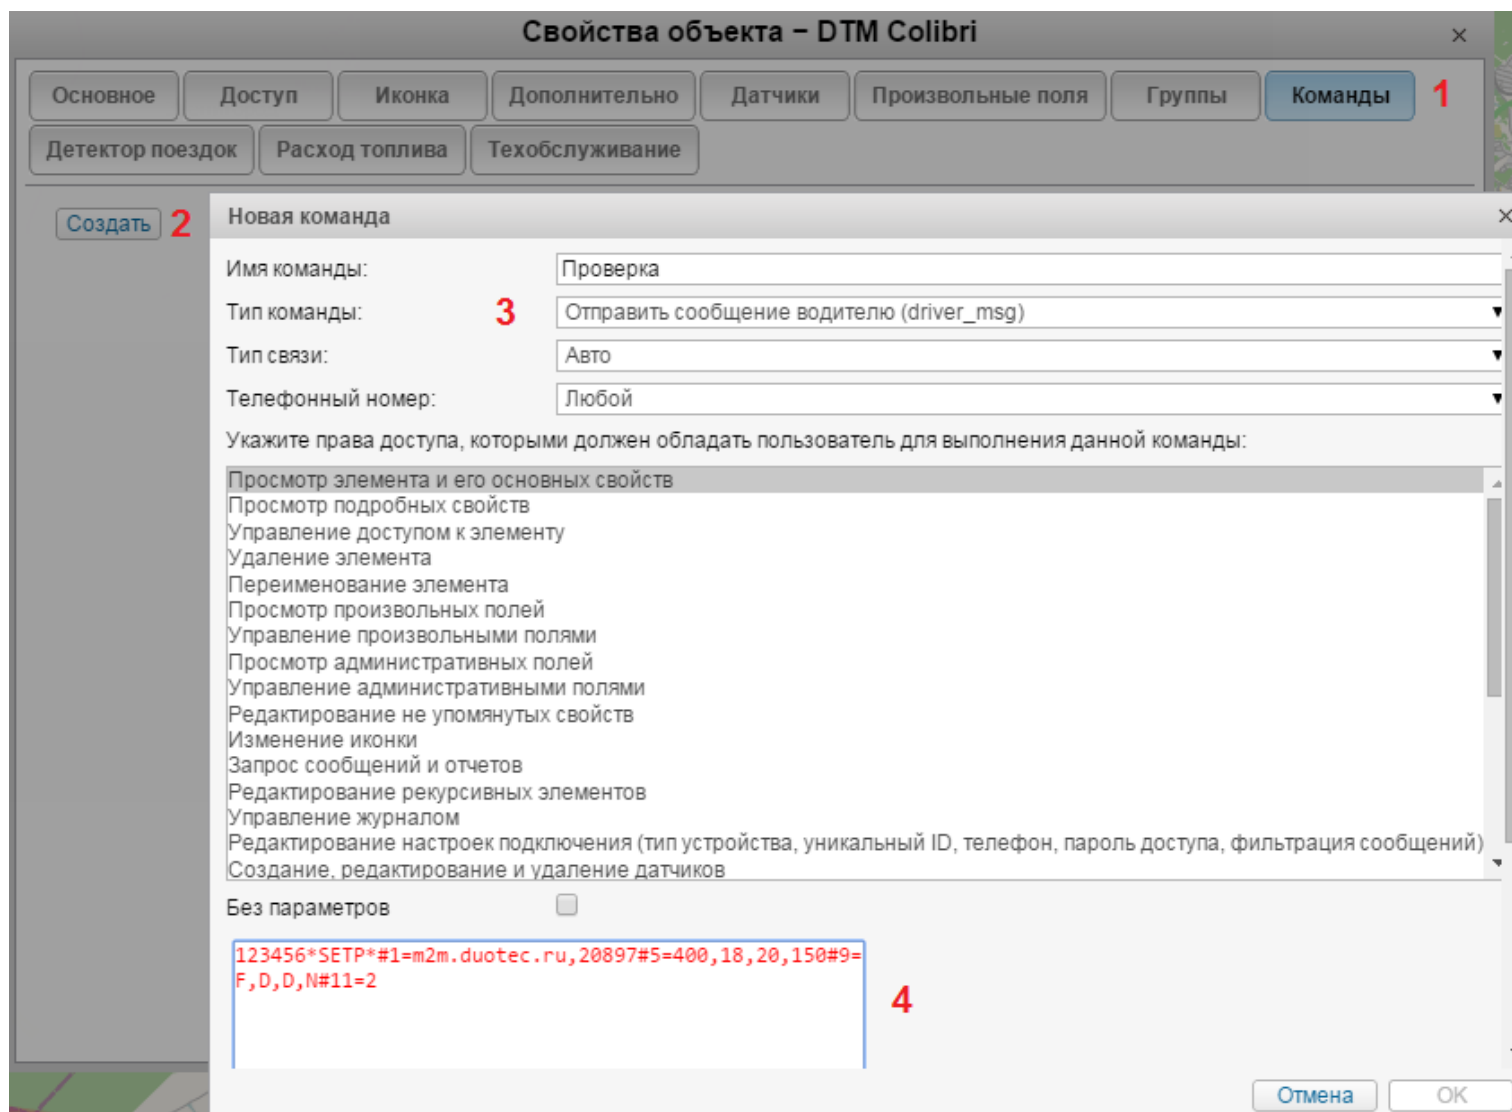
Свойства объекта – DTM Colibri ×

Основное Доступ Иконка Дополнительно Датчики Произвольные поля Группы Команды 1
Детектор поездок Расход топлива Техобслуживание

Создать 2

Новая команда ×

Имя команды: Проверка
Тип команды: 3 Отправить сообщение водителю (driver_msg)
Тип связи: Авто
Телефонный номер: Любой

Укажите права доступа, которыми должен обладать пользователь для выполнения данной команды:

Просмотр элемента и его основных свойств
Просмотр подробных свойств
Управление доступом к элементу
Удаление элемента
Переименование элемента
Просмотр произвольных полей
Управление произвольными полями
Просмотр административных полей
Управление административными полями
Редактирование не упомянутых свойств
Изменение иконки
Запрос сообщений и отчетов
Редактирование рекурсивных элементов
Управление журналом
Редактирование настроек подключения (тип устройства, уникальный ID, телефон, пароль доступа, фильтрация сообщений)
Создание, редактирование и удаление датчиков

Без параметров

123456*SETP*#1=m2m.duotec.ru,20897#5=400,18,20,150#9=F,D,D,N#11=2

4

Отмена OK